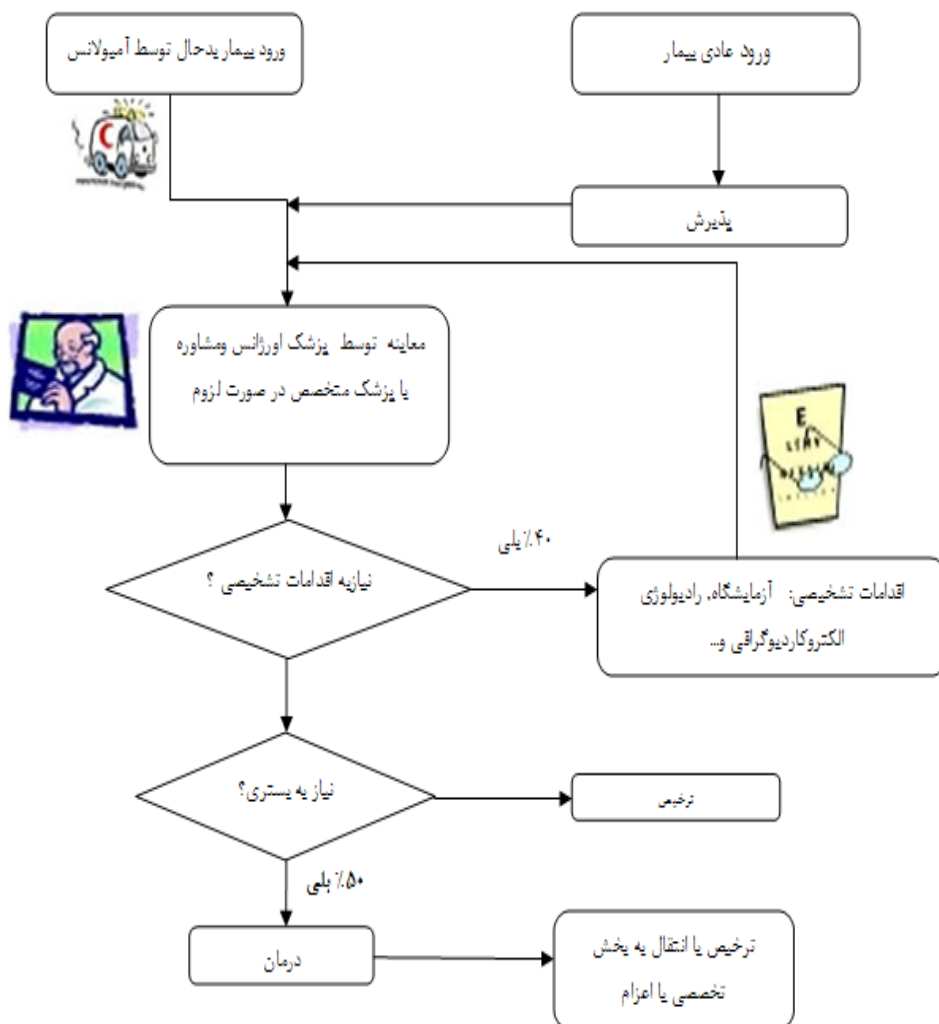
ورود بیمار بدحال توسط آمبولانس

ورود عادی بیمار

پذیرش

معاینه توسط پزشک اورژانس ومشاوره یا پزشک متخصص در صورت لزوم

E

نیازبه اقدامات تشخیصی ؟

۴۰٪ بلی

اقدامات تشخیصی: آزمایشگاه، رادیولوژی الکتروکاردیوگرافی و...

نیاز به بستری؟

ترخیص

۵۰٪ بلی

درمان

ترخیص یا انتقال به بخش تخصصی یا اعزام